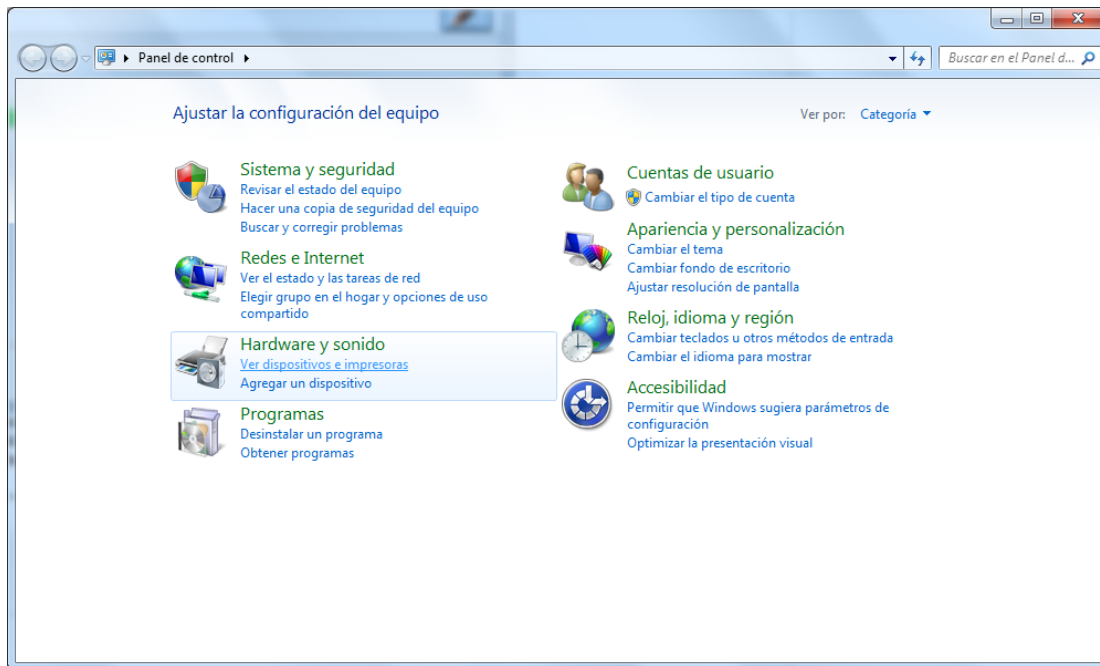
Panel de control

Buscar en el Panel d...

Ajustar la configuración del equipo

Ver por: Categoría

Sistema y seguridad
Revisar el estado del equipo
Hacer una copia de seguridad del equipo
Buscar y corregir problemas

Redes e Internet
Ver el estado y las tareas de red
Elegir grupo en el hogar y opciones de uso compartido

Hardware y sonido
Ver dispositivos e impresoras
Agregar un dispositivo

Programas
Desinstalar un programa
Obtener programas

Cuentas de usuario
Cambiar el tipo de cuenta

Apariencia y personalización
Cambiar el tema
Cambiar fondo de escritorio
Ajustar resolución de pantalla

Reloj, idioma y región
Cambiar teclados u otros métodos de entrada
Cambiar el idioma para mostrar

Accesibilidad
Permitir que Windows sugiera parámetros de configuración
Optimizar la presentación visual